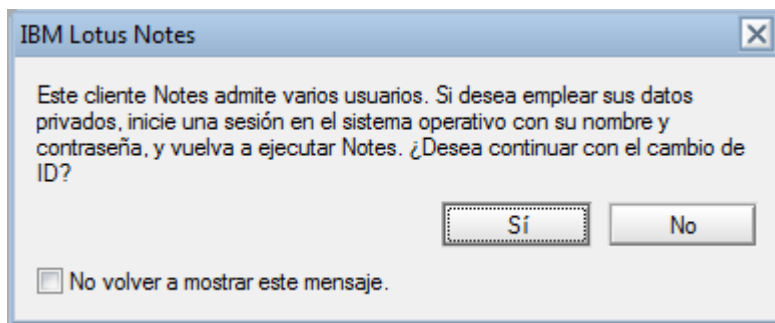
IBM Lotus Notes

Este cliente Notes admite varios usuarios. Si desea emplear sus datos privados, inicie una sesión en el sistema operativo con su nombre y contraseña, y vuelva a ejecutar Notes. ¿Desea continuar con el cambio de ID?

Sí

No

No volver a mostrar este mensaje.